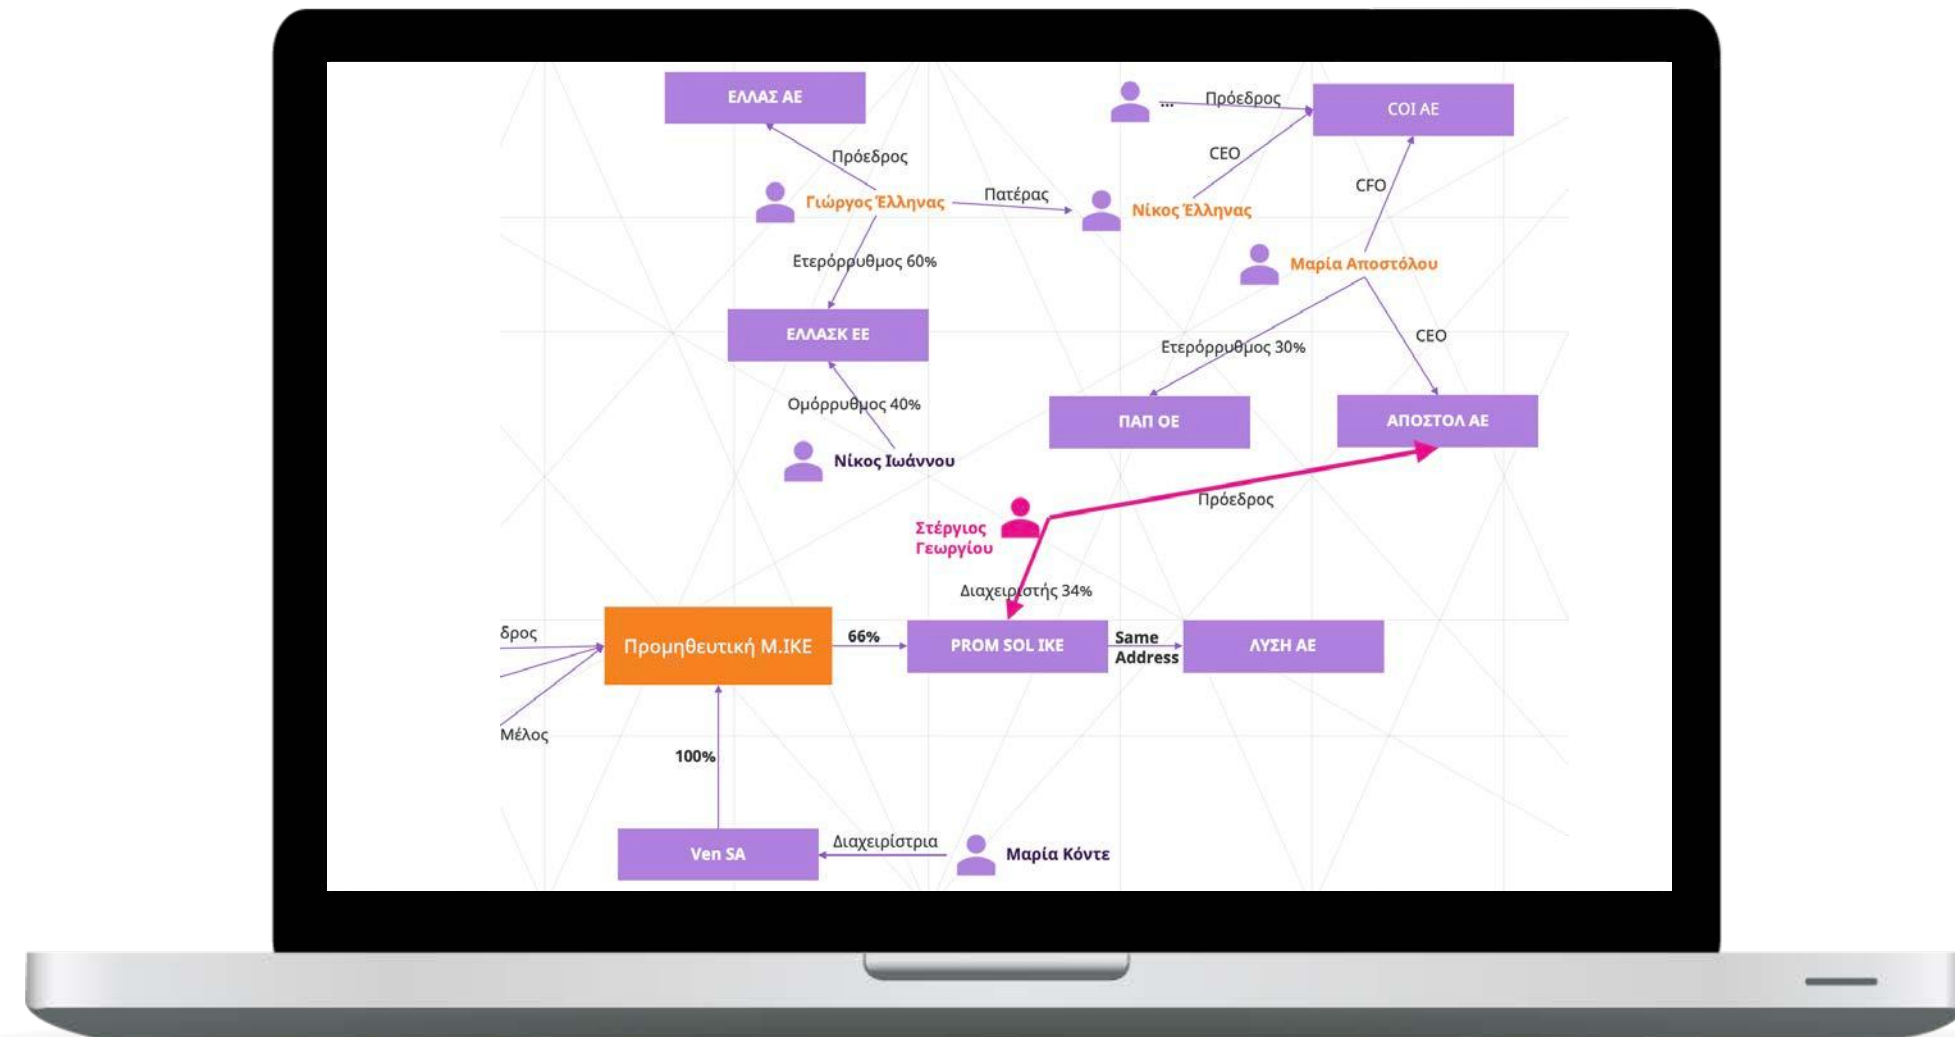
ΕΛΛΑΣ ΑΕ

...

Πρόεδρος

COI AE

Πρόεδρος

CEO

Γιώργος Έλληνας

Πατέρας

Νίκος Έλληνας

CFO

Ετερόρρυθμος 60%

Μαρία Αποστόλου

ΕΛΛΑΣΚ ΕΕ

Ετερόρρυθμος 30%

CEO

Ομόρρυθμος 40%

ΠΑΠ ΟΕ

ΑΠΟΣΤΟΛ ΑΕ

Νίκος Ιωάννου

Πρόεδρος

Στέργιος Γεωργίου

Διαχειριστής 34%

δρος

Προμηθευτική Μ.ΙΚΕ

66%

PROM SOL IKE

Same Address

ΛΥΣΗ ΑΕ

Μέλος

100%

Ven SA

Διαχειρίστρια

Μαρία Κόντε